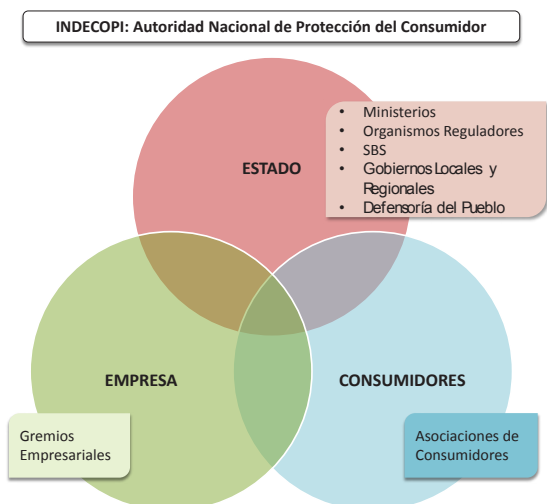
INDECOPI: Autoridad Nacional de Protección del Consumidor

ESTADO

- Ministerios
- Organismos Reguladores
- SBS
- Gobiernos Locales y Regionales
- Defensoría del Pueblo

EMPRESA

CONSUMIDORES

Gremios Empresariales

Asociaciones de Consumidores